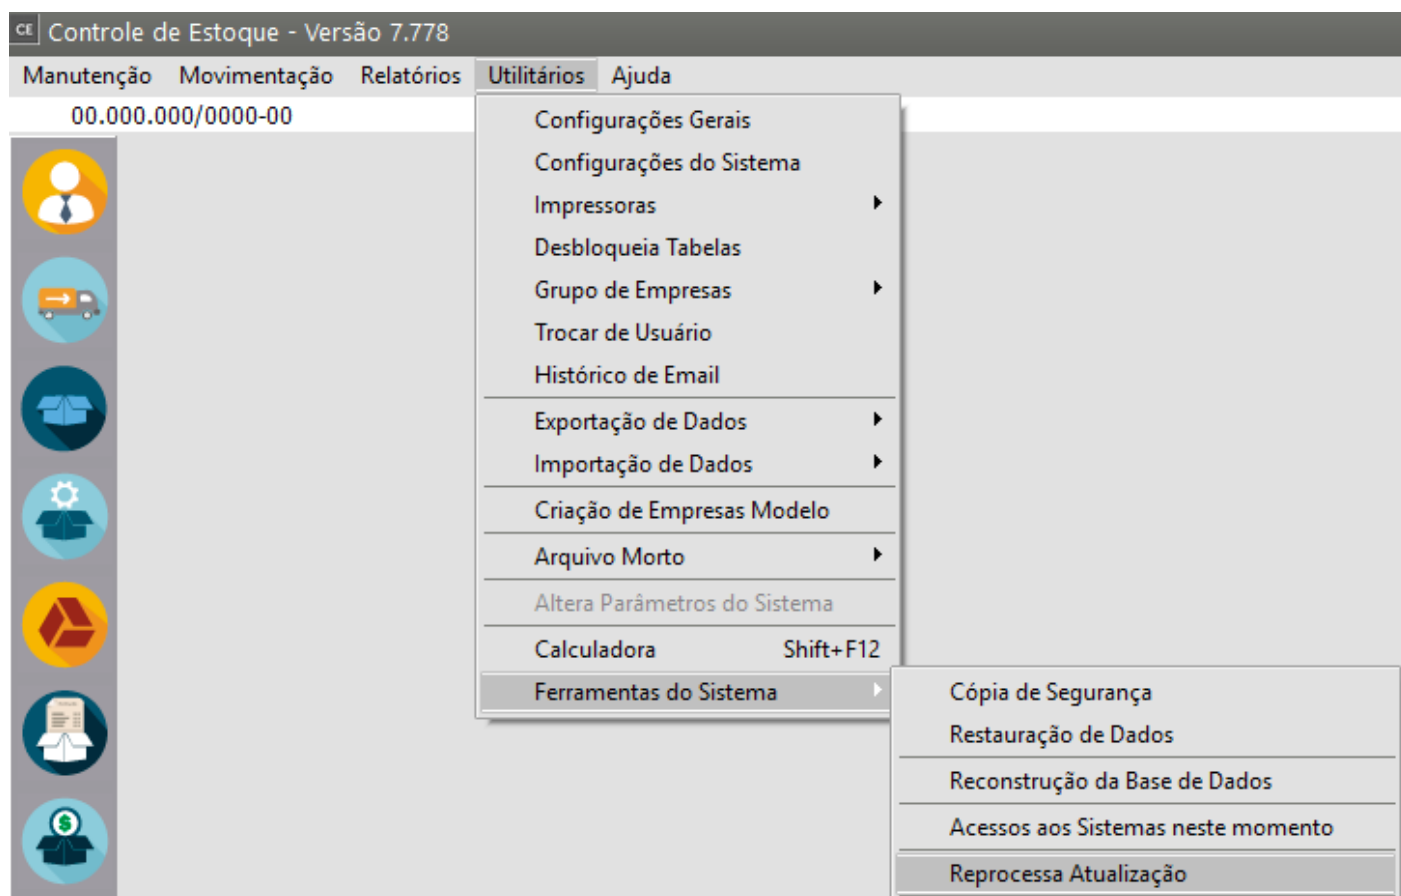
CE Controle de Estoque - Versão 7.778

Manutenção Movimentação Relatórios Utilitários Ajuda

00.000.000/0000-00

Configurações Gerais
Configurações do Sistema
Impressoras
Desbloqueia Tabelas
Grupo de Empresas
Trocar de Usuário
Histórico de Email
Exportação de Dados
Importação de Dados
Criação de Empresas Modelo
Arquivo Morto
Altera Parâmetros do Sistema
Calculadora Shift+F12
Ferramentas do Sistema

Cópia de Segurança
Restauração de Dados
Reconstrução da Base de Dados
Acessos aos Sistemas neste momento
Reprocessa Atualização